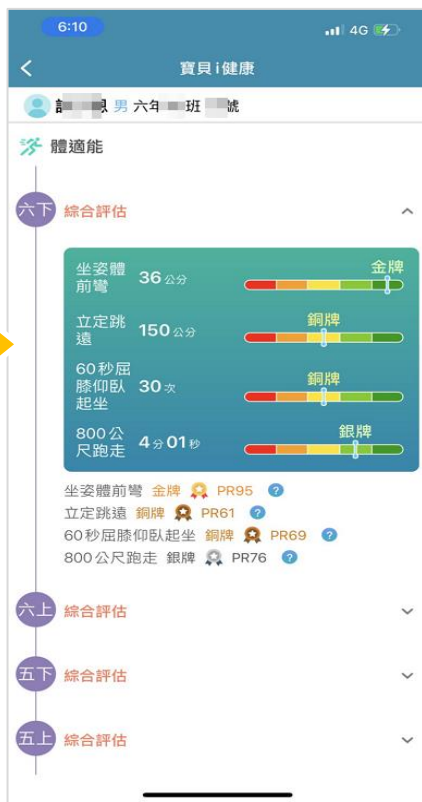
6:10

4G

寶貝 i 健康

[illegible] 男 六年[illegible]班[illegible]號

體適能

六下 綜合評估

坐姿體前彎 36 公分 金牌

立定跳遠 150 公分 銅牌

60秒屈膝仰臥起坐 30 次 銅牌

800公尺跑走 4 分 01 秒 銀牌

坐姿體前彎 金牌 PR95 ?
立定跳遠 銅牌 PR61 ?
60秒屈膝仰臥起坐 銅牌 PR69 ?
800公尺跑走 銀牌 PR76 ?

六上 綜合評估

五下 綜合評估

五上 綜合評估